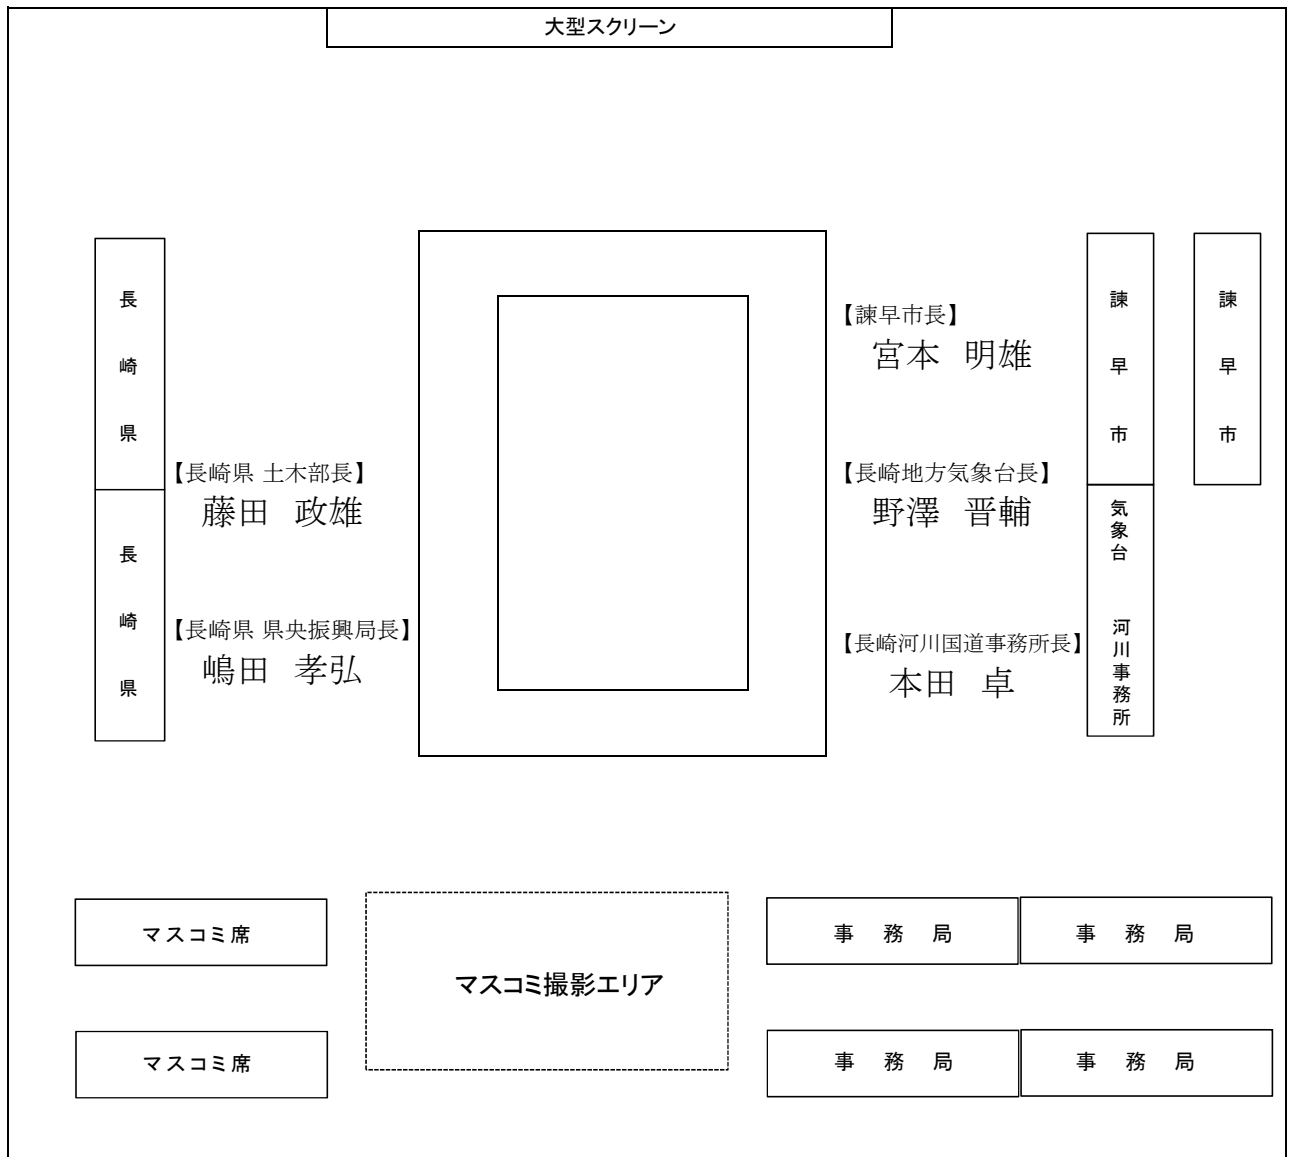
大型スクリーン

長崎県

長崎県

【長崎県 土木部長】
藤田 政雄

【長崎県 県央振興局長】
嶋田 孝弘

【諫早市長】
宮本 明雄

【長崎地方気象台長】
野澤 晋輔

【長崎河川国道事務所長】
本田 卓

諫早市

気象台

河川事務所

諫早市

マスコミ席

マスコミ撮影エリア

事務局

事務局

マスコミ席

事務局

事務局